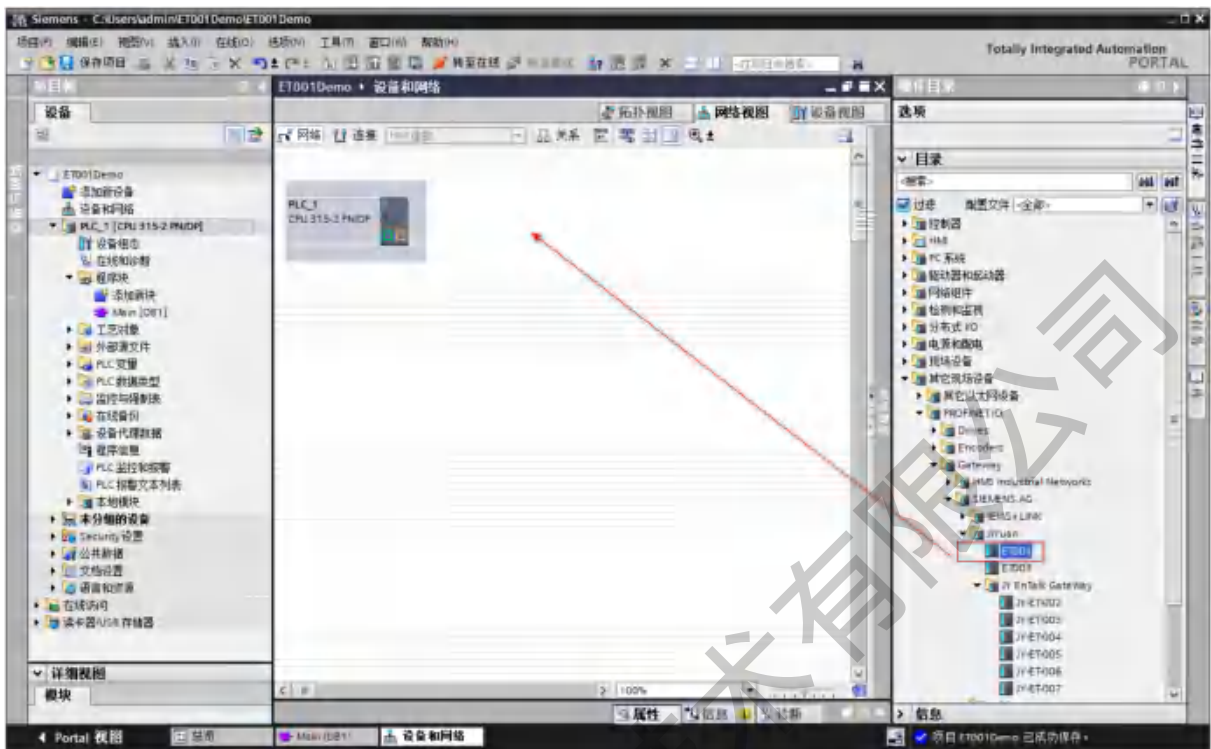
Siemens - C:\Users\admin\ET001Demo\ET001Demo

项目(P) 编辑(E) 视图(V) 插入(I) 在线(O) 选项(N) 工具(T) 窗口(W) 帮助(H)

保存项目 转至在线 <在项目中搜索>

Totally Integrated Automation PORTAL

项目树

设备

ET001Demo
添加新设备
设备和网络
PLC_1 [CPU 315-2 PN/DP]
设备组态
在线和诊断
程序块
添加新块
Main [OB1]
工艺对象
外部源文件
PLC变量
PLC数据类型
监控与强制表
在线备份
设备代理数据
程序信息
PLC 监控和报警
PLC 报警文本列表
本地模块
未分组的设备
Security 设置
公共数据
文档设置
语言和资源
在线访问
读卡器/USB 存储器

详细视图

模块

ET001Demo ▸ 设备和网络

拓扑视图 网络视图 设备视图

网络 连接 关系

PLC_1
CPU 315-2 PN/DP

100%

属性 信息 诊断

硬件目录

选项

目录

<搜索>

过滤 配置文件 <全部>
控制器
HMI
PC 系统
驱动器和起动器
网络组件
检测和监视
分布式 I/O
电源和配电
现场设备
其它现场设备
其它以太网设备
PROFINET IO
Drives
Encoders
Gateway
HMS Industrial Networks
SIEMENS AG
JIEMS+LINK
JiYuan
ET001
ET003
JY EnTalk Gateway
JY-ET002
JY-ET003
JY-ET004
JY-ET005
JY-ET006
JY-ET007

信息

Portal 视图 总览 Main (OB1) 设备和网络

项目 ET001Demo 已成功保存。